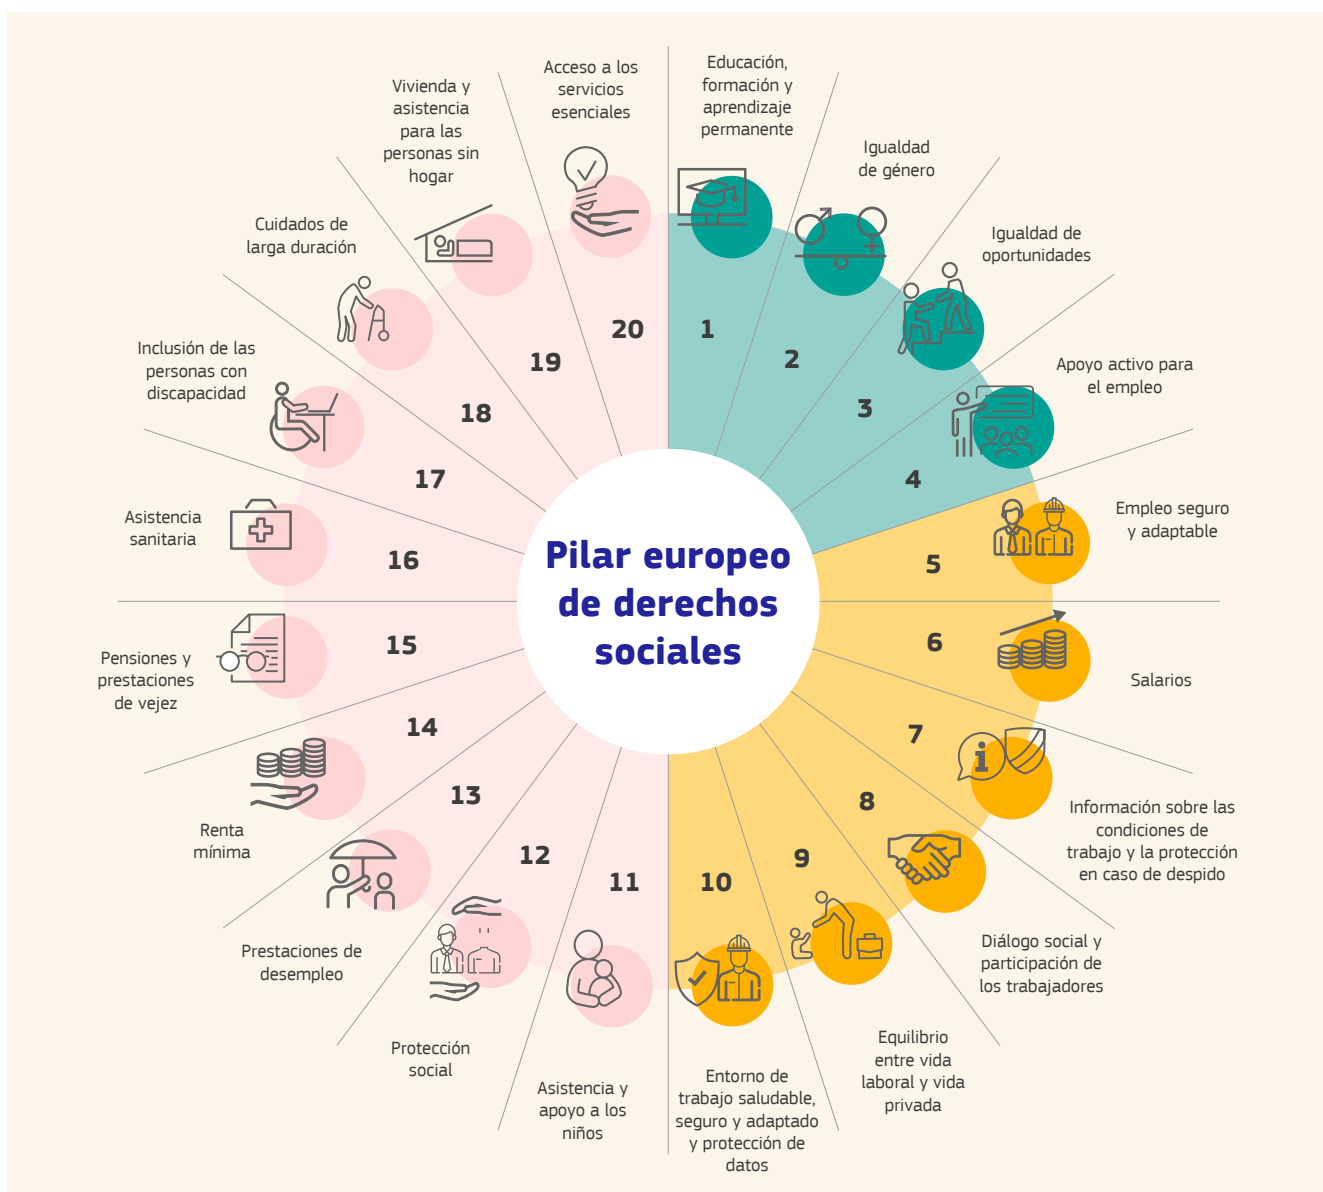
Pilar europeo de derechos sociales

1
Educación, formación y aprendizaje permanente

2
Igualdad de género

3
Igualdad de oportunidades

4
Apoyo activo para el empleo

5
Empleo seguro y adaptable

6
Salarios

7
Información sobre las condiciones de trabajo y la protección en caso de despido

8
Diálogo social y participación de los trabajadores

9
Equilibrio entre vida laboral y vida privada

10
Entorno de trabajo saludable, seguro y adaptado y protección de datos

11
Asistencia y apoyo a los niños

12
Protección social

13
Prestaciones de desempleo

14
Renta mínima

15
Pensiones y prestaciones de vejez

16
Asistencia sanitaria

17
Inclusión de las personas con discapacidad

18
Cuidados de larga duración

19
Vivienda y asistencia para las personas sin hogar

20
Acceso a los servicios esenciales